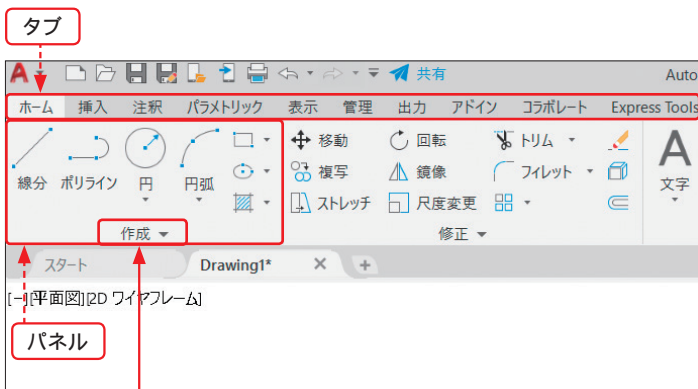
タブ

共有

Auto

ホーム 挿入 注釈 パラメトリック 表示 管理 出力 アドイン コラボレート Express Tools

線分 ポリライン 円 円弧

移動 回転 トリム

複写 鏡像 フィレット

ストレッチ 尺度変更

文字

作成

修正

スタート Drawing1*

[-][平面図][2D ワイヤフレーム]

パネル